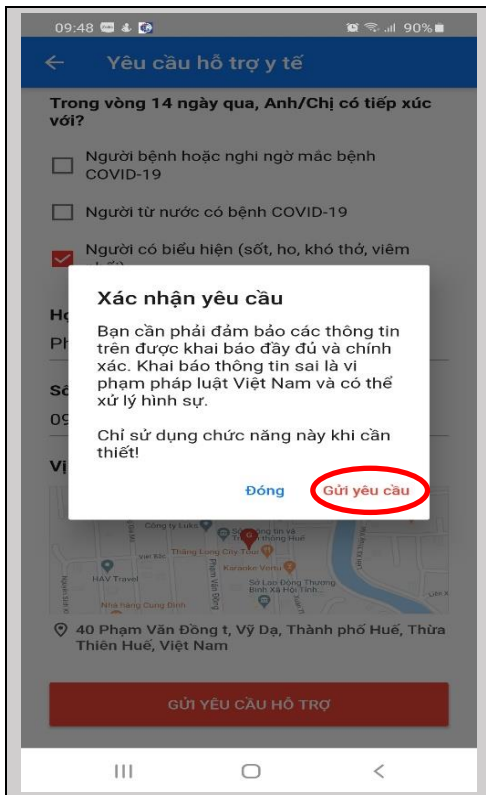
09:48 90%

←

Yêu cầu hỗ trợ y tế

Trong vòng 14 ngày qua, Anh/Chị có tiếp xúc với?

Người bệnh hoặc nghi ngờ mắc bệnh COVID-19

Người từ nước có bệnh COVID-19

Người có biểu hiện (sốt, ho, khó thở, viêm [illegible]

Họ

Ph

Số

09

Vị

Xác nhận yêu cầu

Bạn cần phải đảm bảo các thông tin trên được khai báo đầy đủ và chính xác. Khai báo thông tin sai là vi phạm pháp luật Việt Nam và có thể xử lý hình sự.

Chỉ sử dụng chức năng này khi cần thiết!

Đóng

Gửi yêu cầu

Công ty Luks

Sở Thông tin và Truyền thông Huế

Thăng Long City Tour

HAV Travel

Karaoke Venus

Sở Lao Động Thương Binh Xã Hội Tỉnh...

Nhà hàng Cung Đình

Phạm Văn Đồng

40 Phạm Văn Đồng t, Vỹ Dạ, Thành phố Huế, Thừa Thiên Huế, Việt Nam

GỬI YÊU CẦU HỖ TRỢ